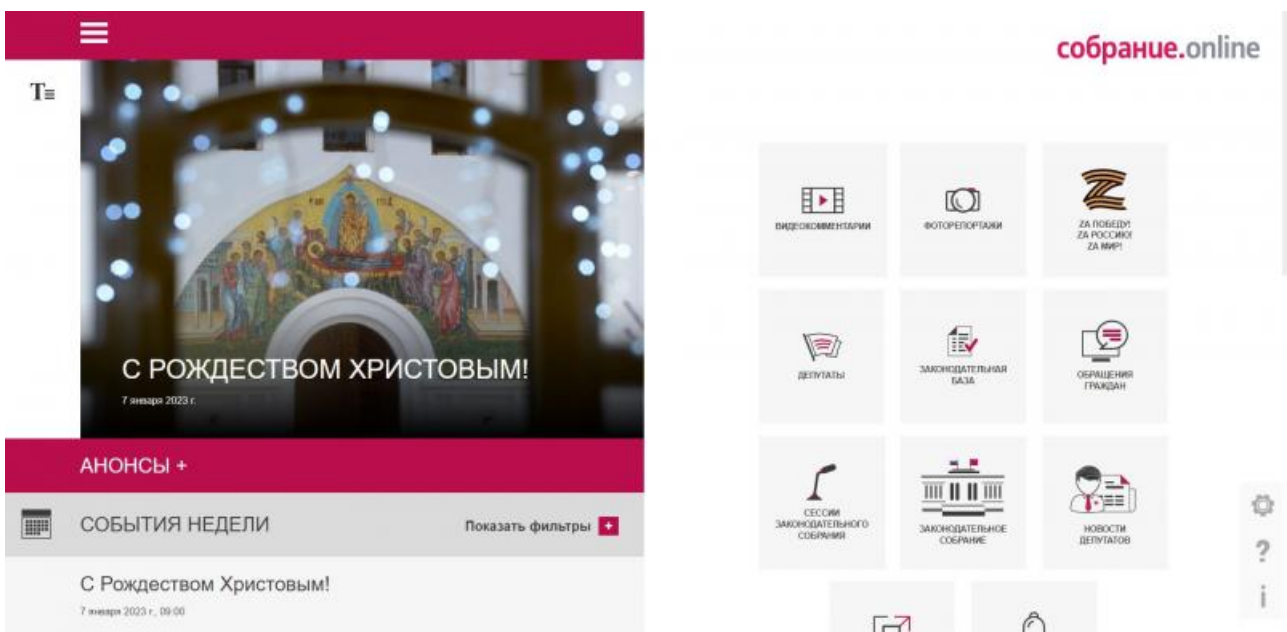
T≡

С РОЖДЕСТВОМ ХРИСТОВЫМ!

7 января 2023 г.

АНОНСЫ +

СОБЫТИЯ НЕДЕЛИ

Показать фильтры +

С Рождеством Христовым!

7 января 2023 г., 09:00

собрание.online

ВИДЕОКОММЕНТАРИИ

ФОТОРЕПОРТАЖИ

ZA ПОБЕДУ! ZA РОССИЮ! ZA МИР!

ДЕПУТАТЫ

ЗАКОНОДАТЕЛЬНАЯ БАЗА

ОБРАЩЕНИЯ ГРАЖДАН

СЕССИИ ЗАКОНОДАТЕЛЬНОГО СОБРАНИЯ

ЗАКОНОДАТЕЛЬНОЕ СОБРАНИЕ

НОВОСТИ ДЕПУТАТОВ

?

i